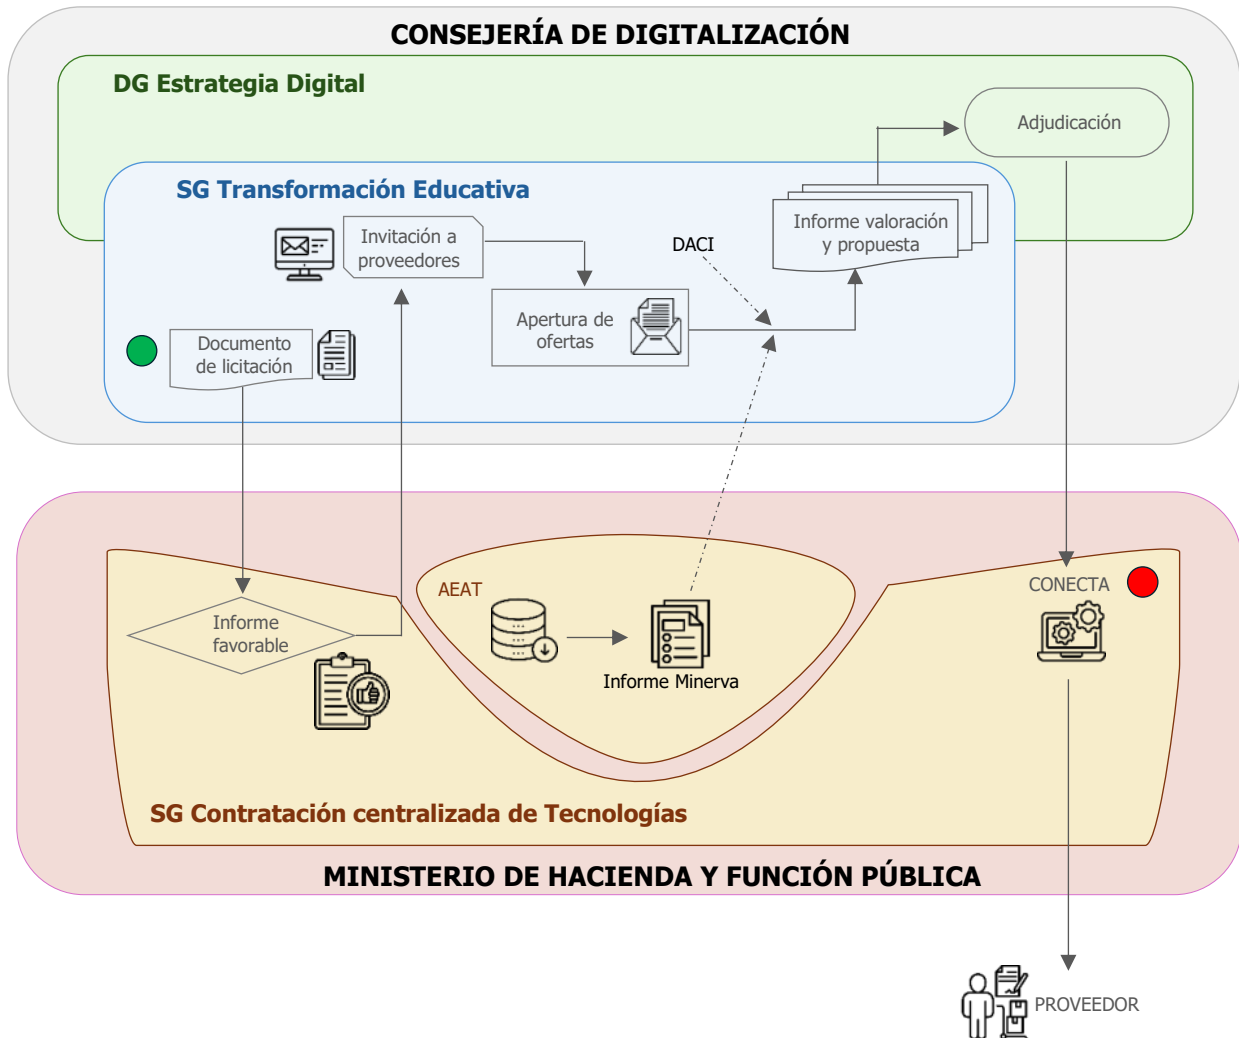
CONSEJERÍA DE DIGITALIZACIÓN

DG Estrategia Digital

Adjudicación

SG Transformación Educativa

Invitación a proveedores

DACI

Informe valoración y propuesta

Apertura de ofertas

Documento de licitación

AEAT

CONECTA

Informe favorable

Informe Minerva

SG Contratación centralizada de Tecnologías

MINISTERIO DE HACIENDA Y FUNCIÓN PÚBLICA

PROVEEDOR